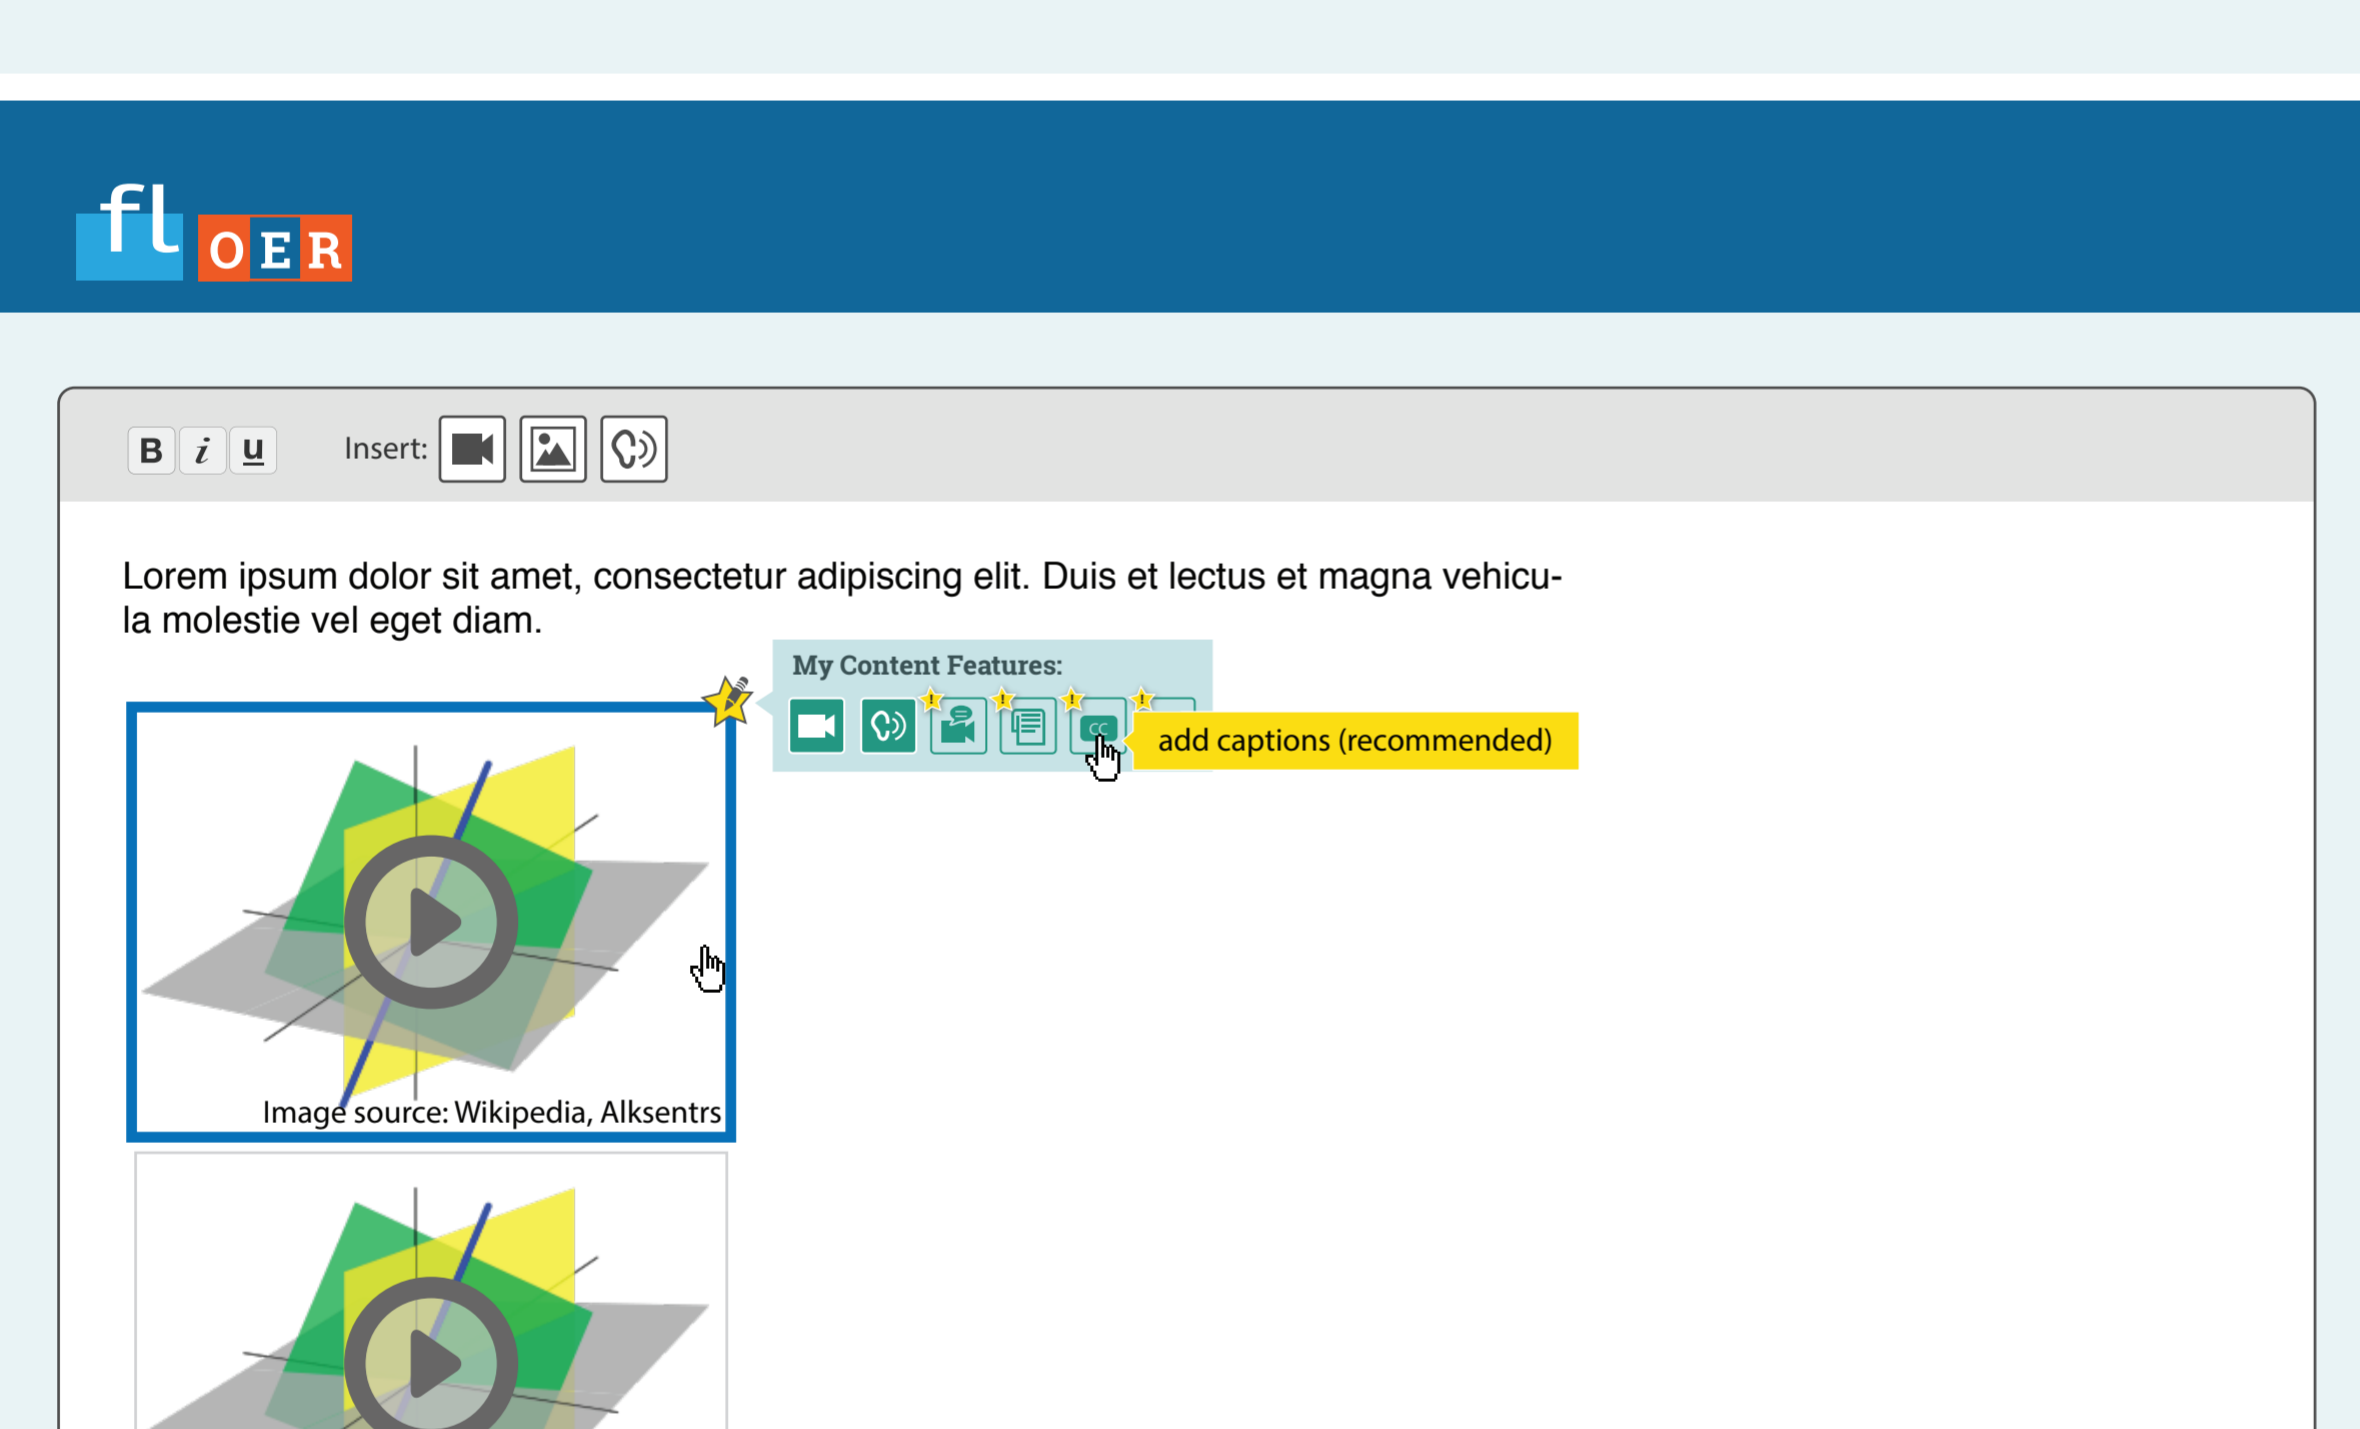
fl OER

B i u Insert:

Lorem ipsum dolor sit amet, consectetur adipiscing elit. Duis et lectus et magna vehicula molestie vel eget diam.

My Content Features:

CC

add captions (recommended)

Image source: Wikipedia, Alksentrs